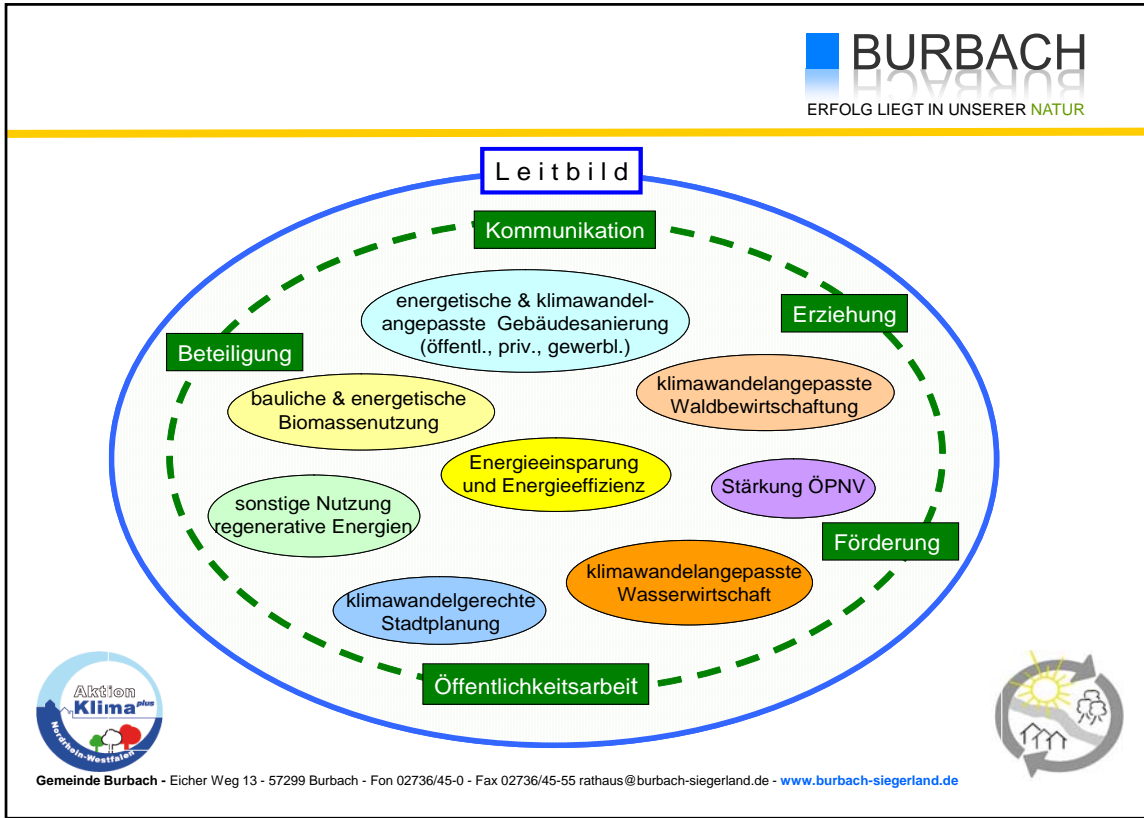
BURBACH
ERFOLG LIEGT IN UNSERER NATUR

Leitbild

Kommunikation

Erziehung

Beteiligung

energetische & klimawandelangepasste Gebäudesanierung (öffentl., priv., gewerbl.)

bauliche & energetische Biomassenutzung

klimawandelangepasste Waldbewirtschaftung

Energieeinsparung und Energieeffizienz

Stärkung ÖPNV

sonstige Nutzung regenerative Energien

Förderung

klimawandelangepasste Wasserwirtschaft

klimawandelgerechte Stadtplanung

Öffentlichkeitsarbeit

Aktion Klima plus Nordrhein-Westfalen

Gemeinde Burbach - Eicher Weg 13 - 57299 Burbach - Fon 02736/45-0 - Fax 02736/45-55 rathaus@burbach-siegerland.de - www.burbach-siegerland.de